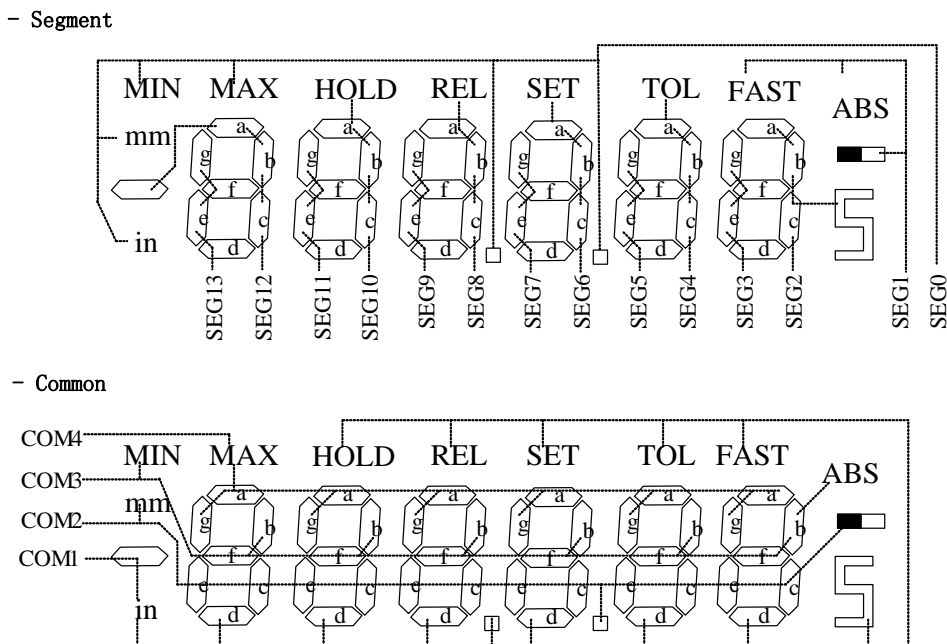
- Segment

MIN MAX HOLD REL SET TOL FAST ABS

mm

in

a b g f e c d

a b g f e c d

a b g f e c d

a b g f e c d

a b g f e c d

a b g f e c d

SEG13 SEG12 SEG11 SEG10 SEG9 SEG8 SEG7 SEG6 SEG5 SEG4 SEG3 SEG2 SEG1 SEG0

- Common

COM4 COM3 COM2 COM1

MIN MAX HOLD REL SET TOL FAST ABS

mm

in

a g b f e c d

a g b f e c d

a g b f e c d

a g b f e c d

a g b f e c d

a g b f e c d